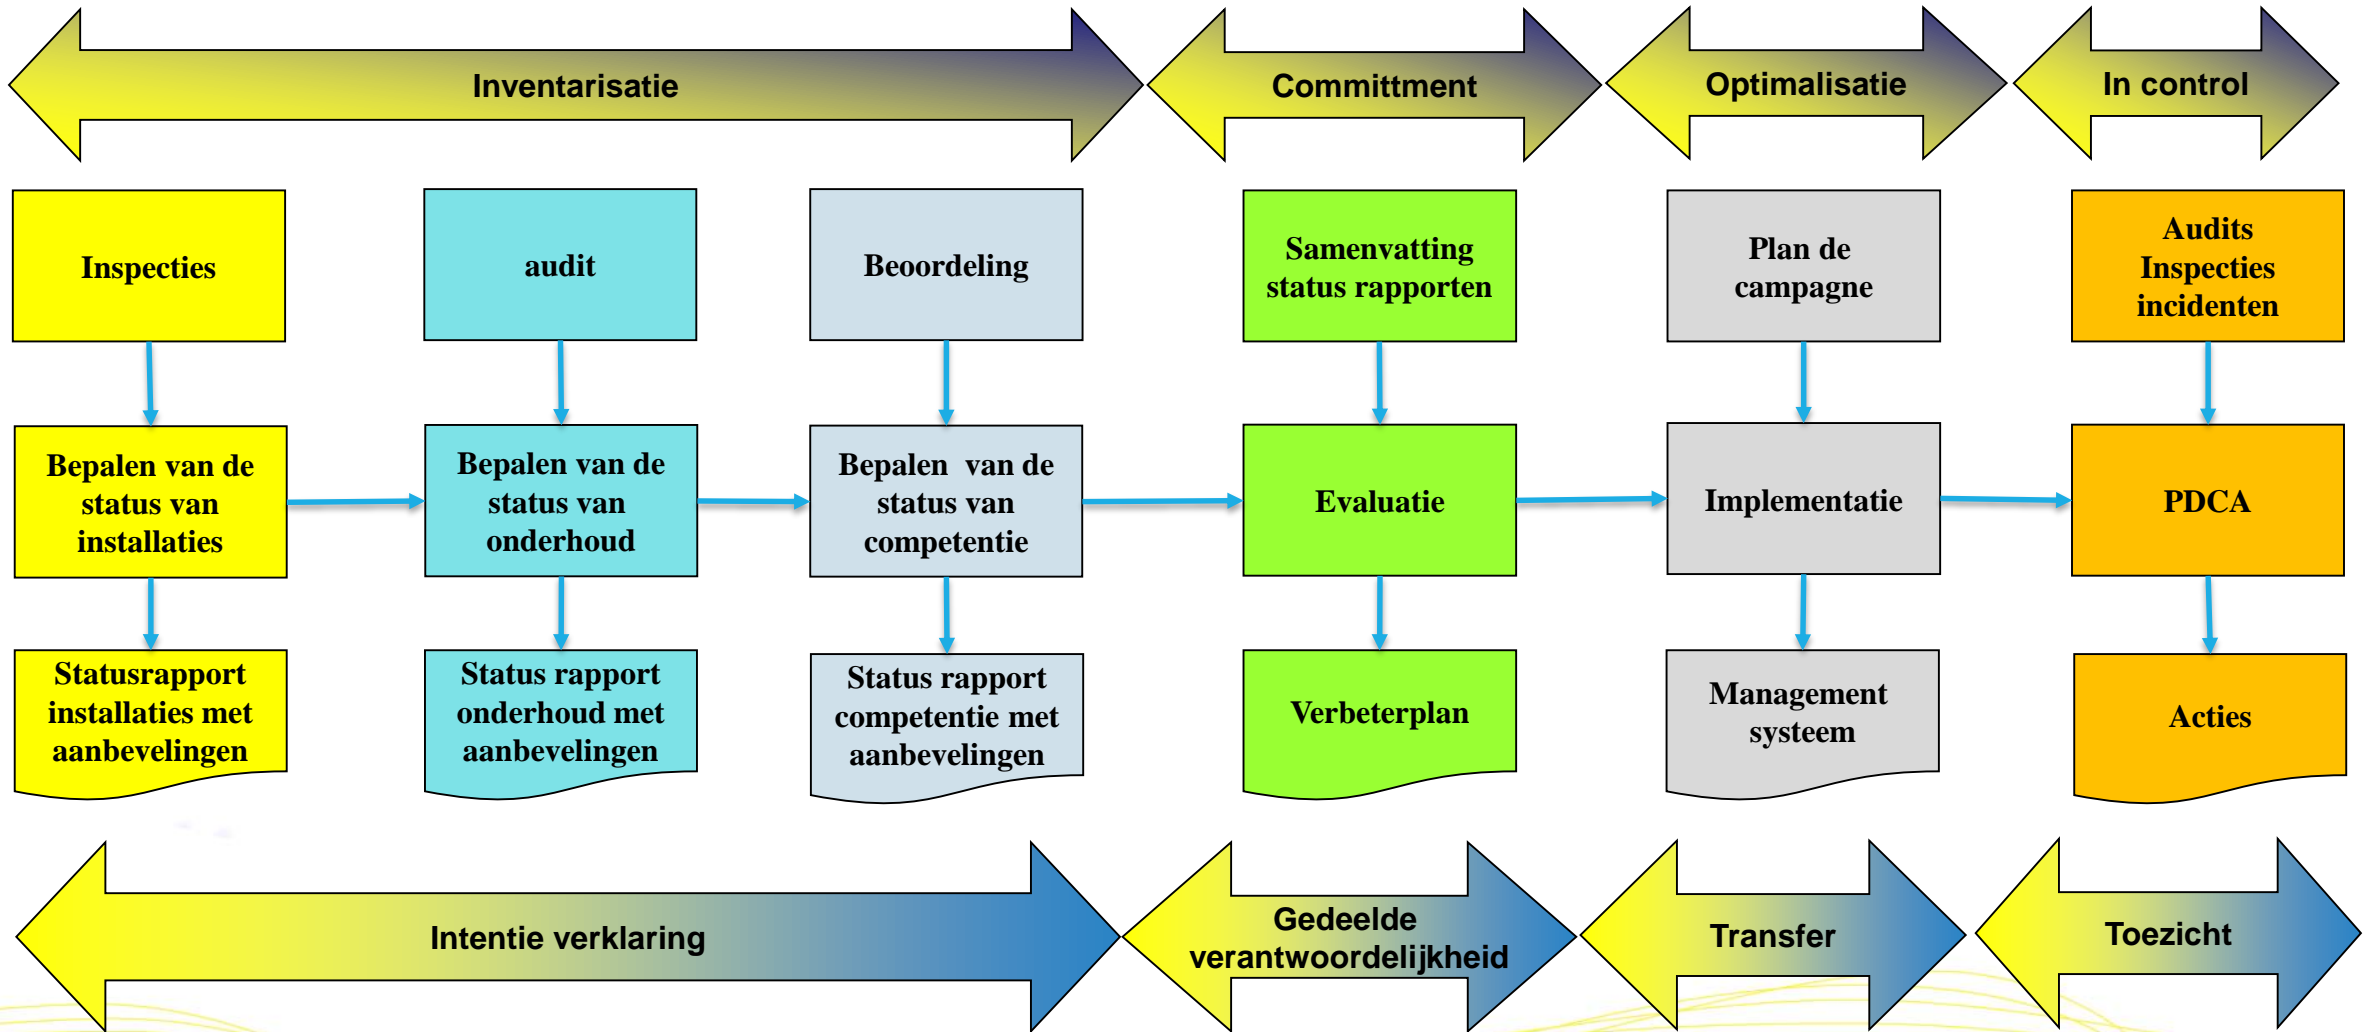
Inventarisatie

Committment

Optimalisatie

In control

Inspecties

Bepalen van de status van installaties

Statusrapport installaties met aanbevelingen

audit

Bepalen van de status van onderhoud

Status rapport onderhoud met aanbevelingen

Beoordeling

Bepalen van de status van competentie

Status rapport competentie met aanbevelingen

Samenvatting status rapporten

Evaluatie

Verbeterplan

Plan de campagne

Implementatie

Management systeem

Audits Inspecties incidenten

PDCA

Acties

Intentie verklaring

Gedeelde verantwoordelijkheid

Transfer

Toezicht